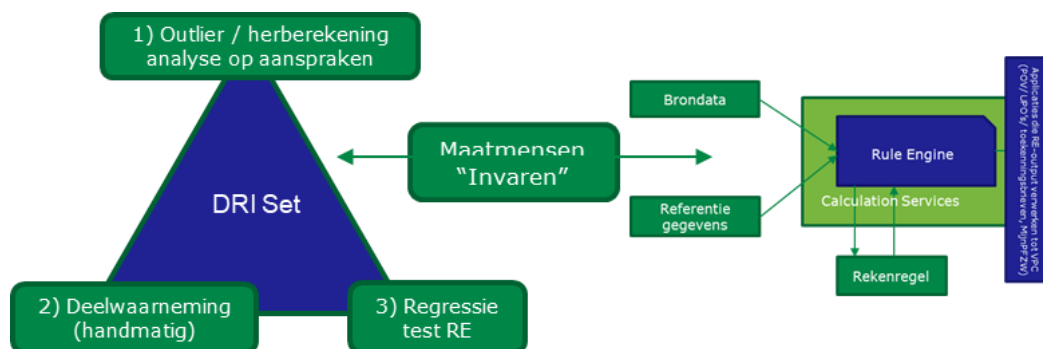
1) Outlier / herberekening analyse op aanspraken

DRI Set

2) Deelwaarneming (handmatig)

3) Regressie test RE

Maatmensen "Invaren"

Brondata

Referentie gegevens

Rule Engine

Calculation Services

Rekenregel

Applicaties die RE-output verwerken tot UPC (POV/ UPO's/ toekenningsbrieven, MijnPZW)